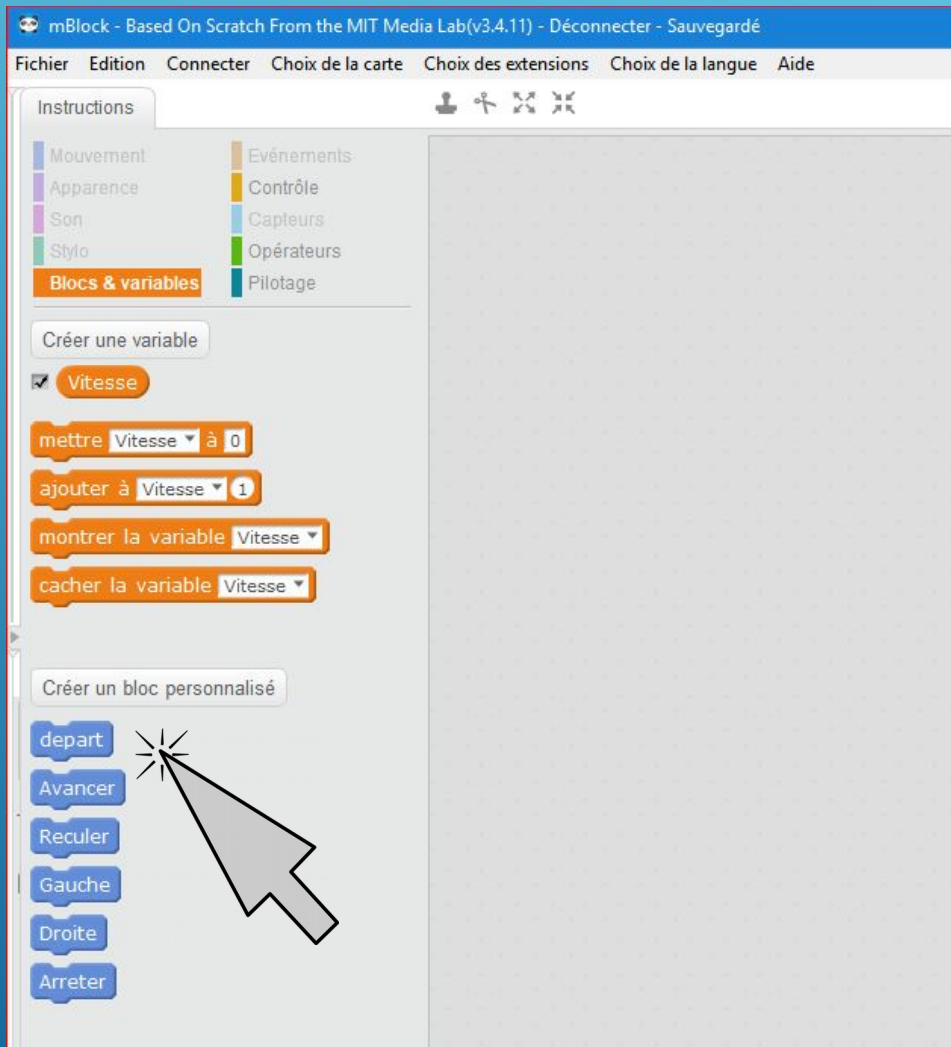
mBlock - Based On Scratch From the MIT Media Lab(v3.4.11) - Déconnecter - Sauvegardé

Fichier Edition Connecter Choix de la carte Choix des extensions Choix de la langue Aide

Instructions

Mouvement
Apparence
Son
Stylo
Blocs & variables

Evénements
Contrôle
Capteurs
Opérateurs
Pilotage

Créer une variable

Vitesse

mettre Vitesse à 0

ajouter à Vitesse 1

montrer la variable Vitesse

cacher la variable Vitesse

Créer un bloc personnalisé

depart

Avancer

Reculer

Gauche

Droite

Arreter